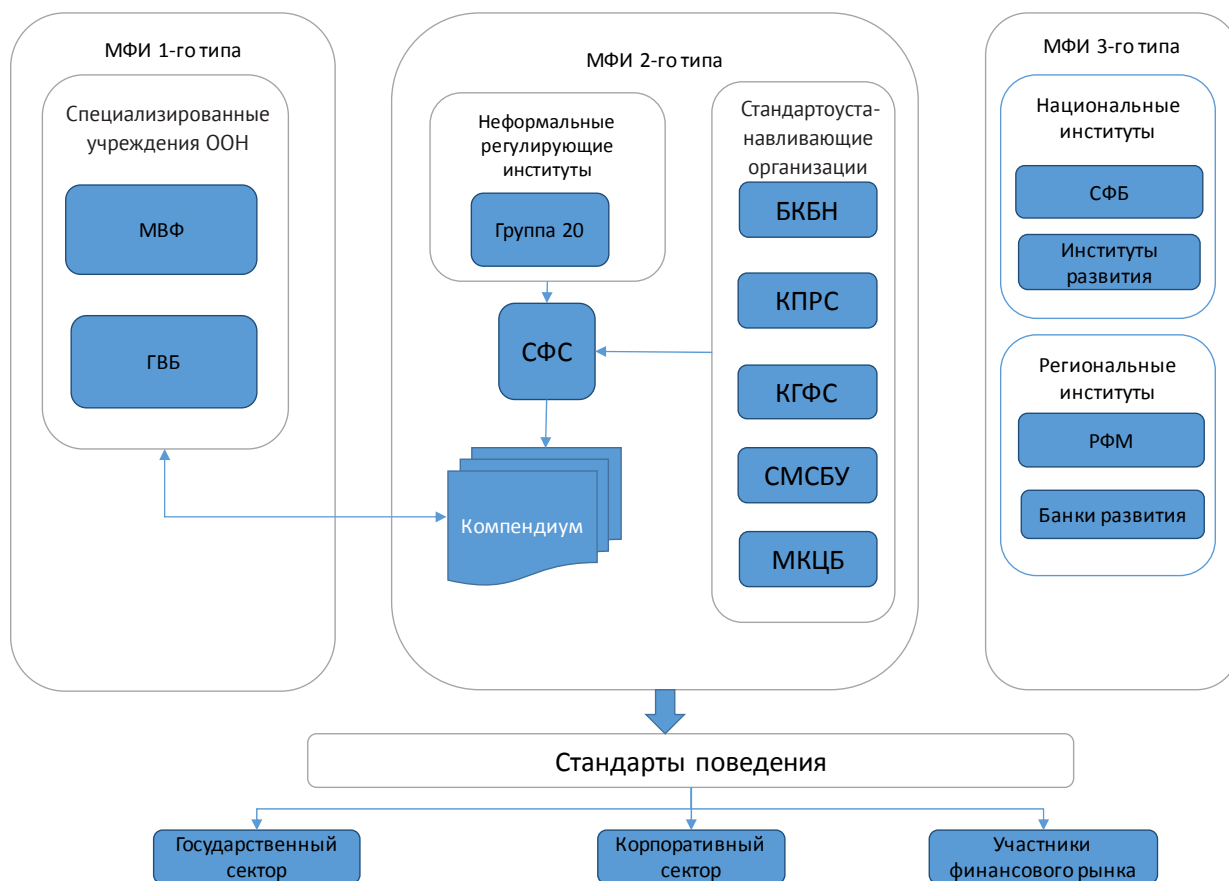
МФИ 1-го типа

Специализированные учреждения ООН

МВФ

ГВБ

МФИ 2-го типа

Неформальные регулирующие институты

Группа 20

СФС

Компендиум

Стандартоуста-навливающие организации

БКБН

КПРС

КГФС

СМСБУ

МКЦБ

МФИ 3-го типа

Национальные институты

СФБ

Институты развития

Региональные институты

РФМ

Банки развития

Стандарты поведения

Государственный сектор

Корпоративный сектор

Участники финансового рынка